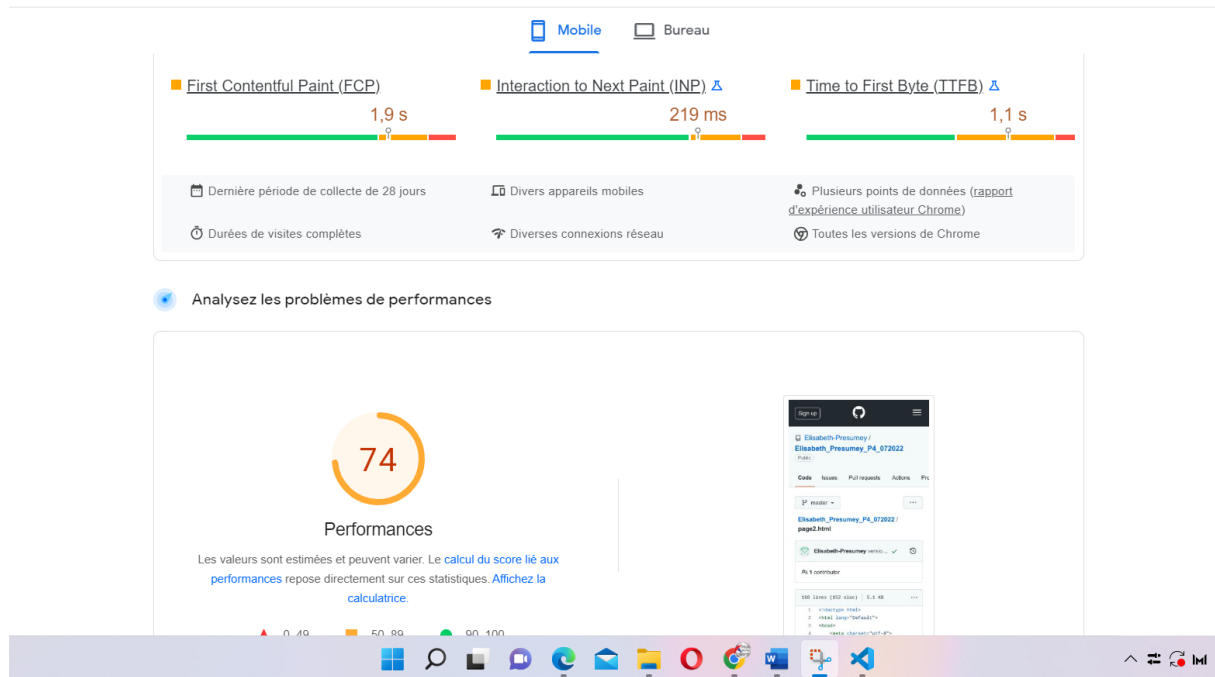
Mobile Bureau

First Contentful Paint (FCP)
1,9 s

Interaction to Next Paint (INP)
219 ms

Time to First Byte (TTFB)
1,1 s

Dernière période de collecte de 28 jours
Divers appareils mobiles
Plusieurs points de données (rapport d'expérience utilisateur Chrome)
Durées de visites complètes
Diverses connexions réseau
Toutes les versions de Chrome

Analysez les problèmes de performances

74
Performances
Les valeurs sont estimées et peuvent varier. Le calcul du score lié aux performances repose directement sur ces statistiques. Affichez la calculatrice.

0–49 50–89 90–100

Sign up
Elisabeth-Presumey / Elisabeth_Presumey_P4_072022
Public
Code Issues Pull requests Actions Pr
master
Elisabeth_Presumey_P4_072022 / page2.html
Elisabeth-Presumey
1 contributor
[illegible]